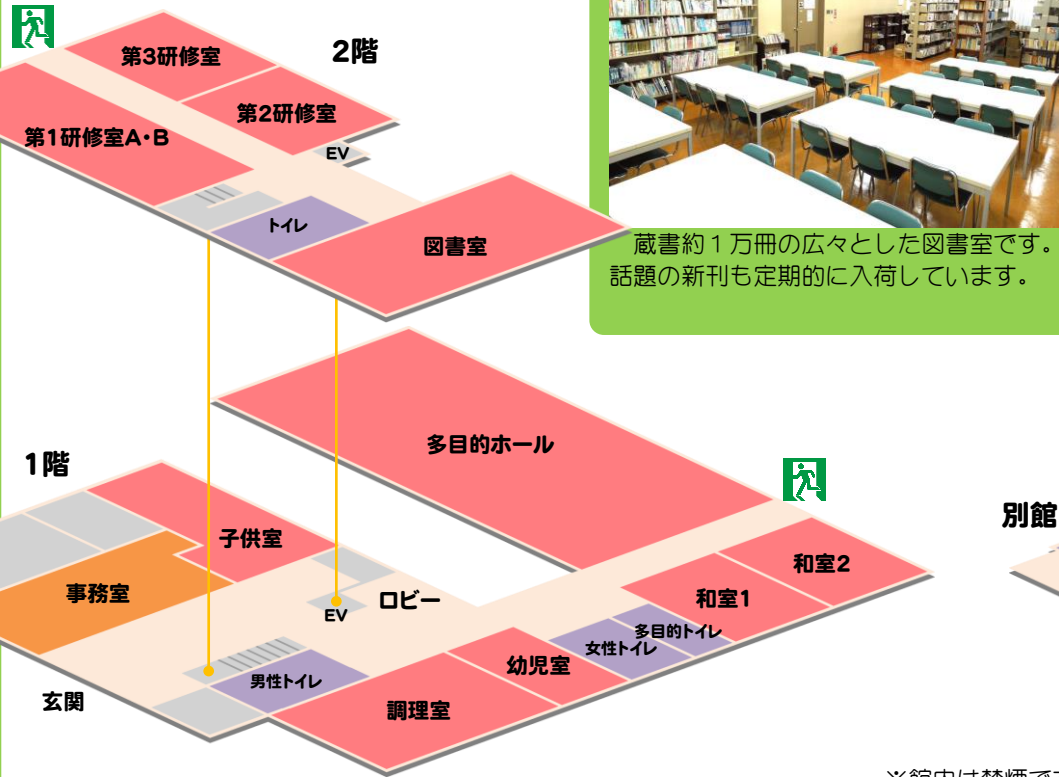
2階

第3研修室

第2研修室

第1研修室A・B

EV

トイレ

図書室

蔵書約１万冊の広々とした図書室です。話題の新刊も定期的に入荷しています。

多目的ホール

1階

子供室

事務室

EV

ロビー

和室2

和室1

多目的トイレ

女性トイレ

幼児室

男性トイレ

調理室

玄関

別館

※館内は禁煙で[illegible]